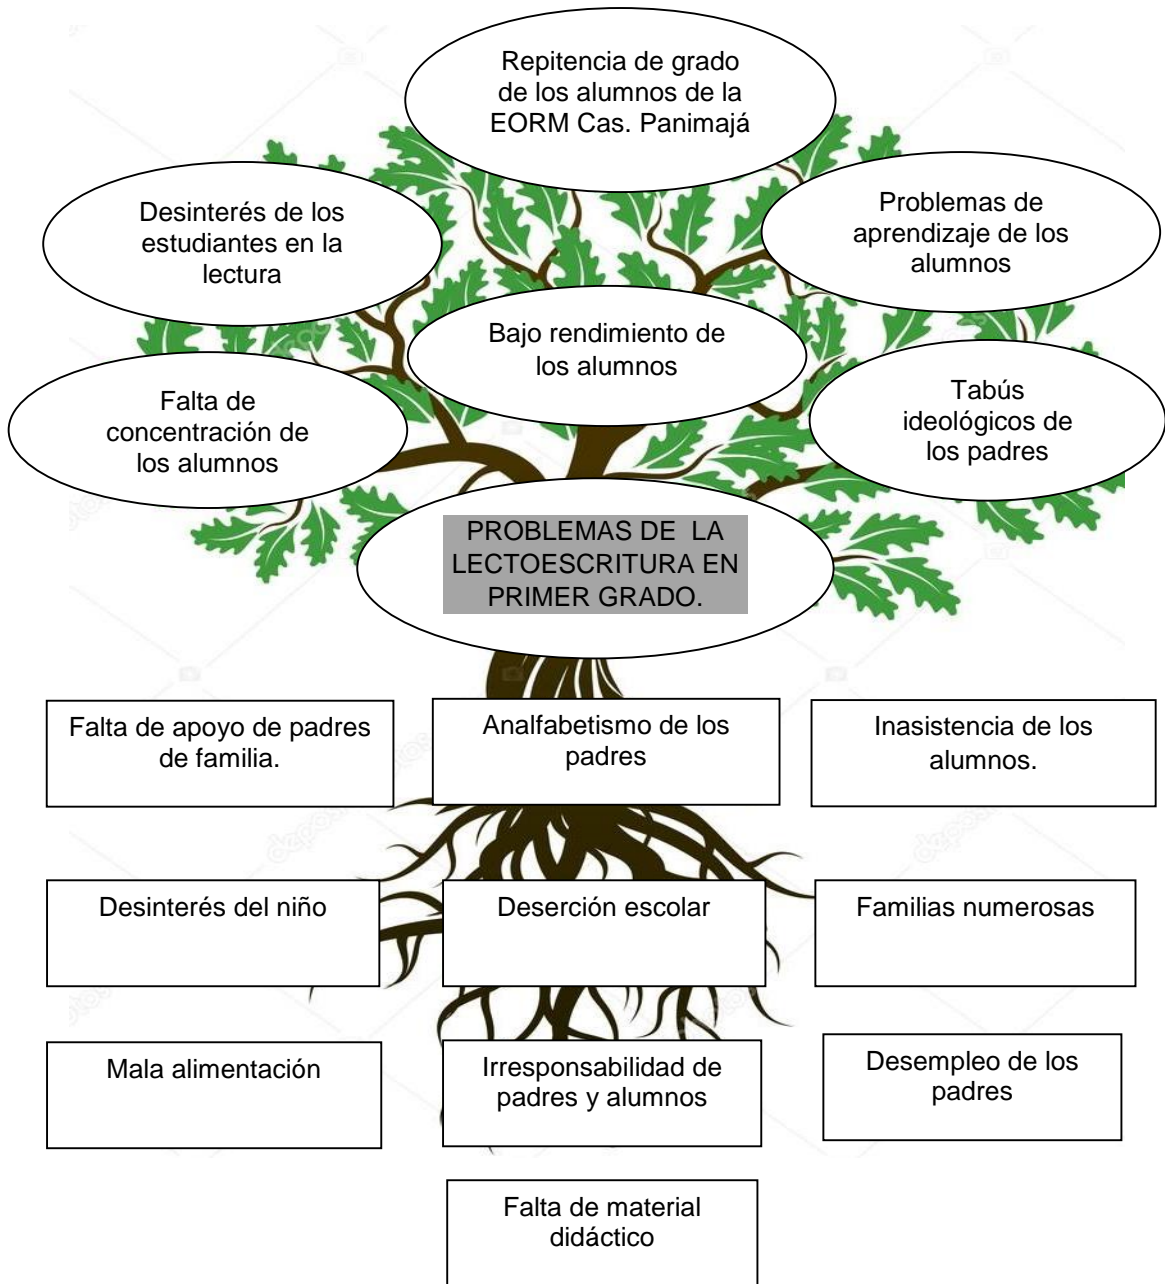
Repitencia de grado de los alumnos de la EORM Cas. Panimajá

Desinterés de los estudiantes en la lectura

Problemas de aprendizaje de los alumnos

Bajo rendimiento de los alumnos

Falta de concentración de los alumnos

Tabús ideológicos de los padres

PROBLEMAS DE LA LECTOESCRITURA EN PRIMER GRADO.

Falta de apoyo de padres de familia.

Analfabetismo de los padres

Inasistencia de los alumnos.

Desinterés del niño

Deserción escolar

Familias numerosas

Mala alimentación

Irresponsabilidad de padres y alumnos

Desempleo de los padres

Falta de material didáctico